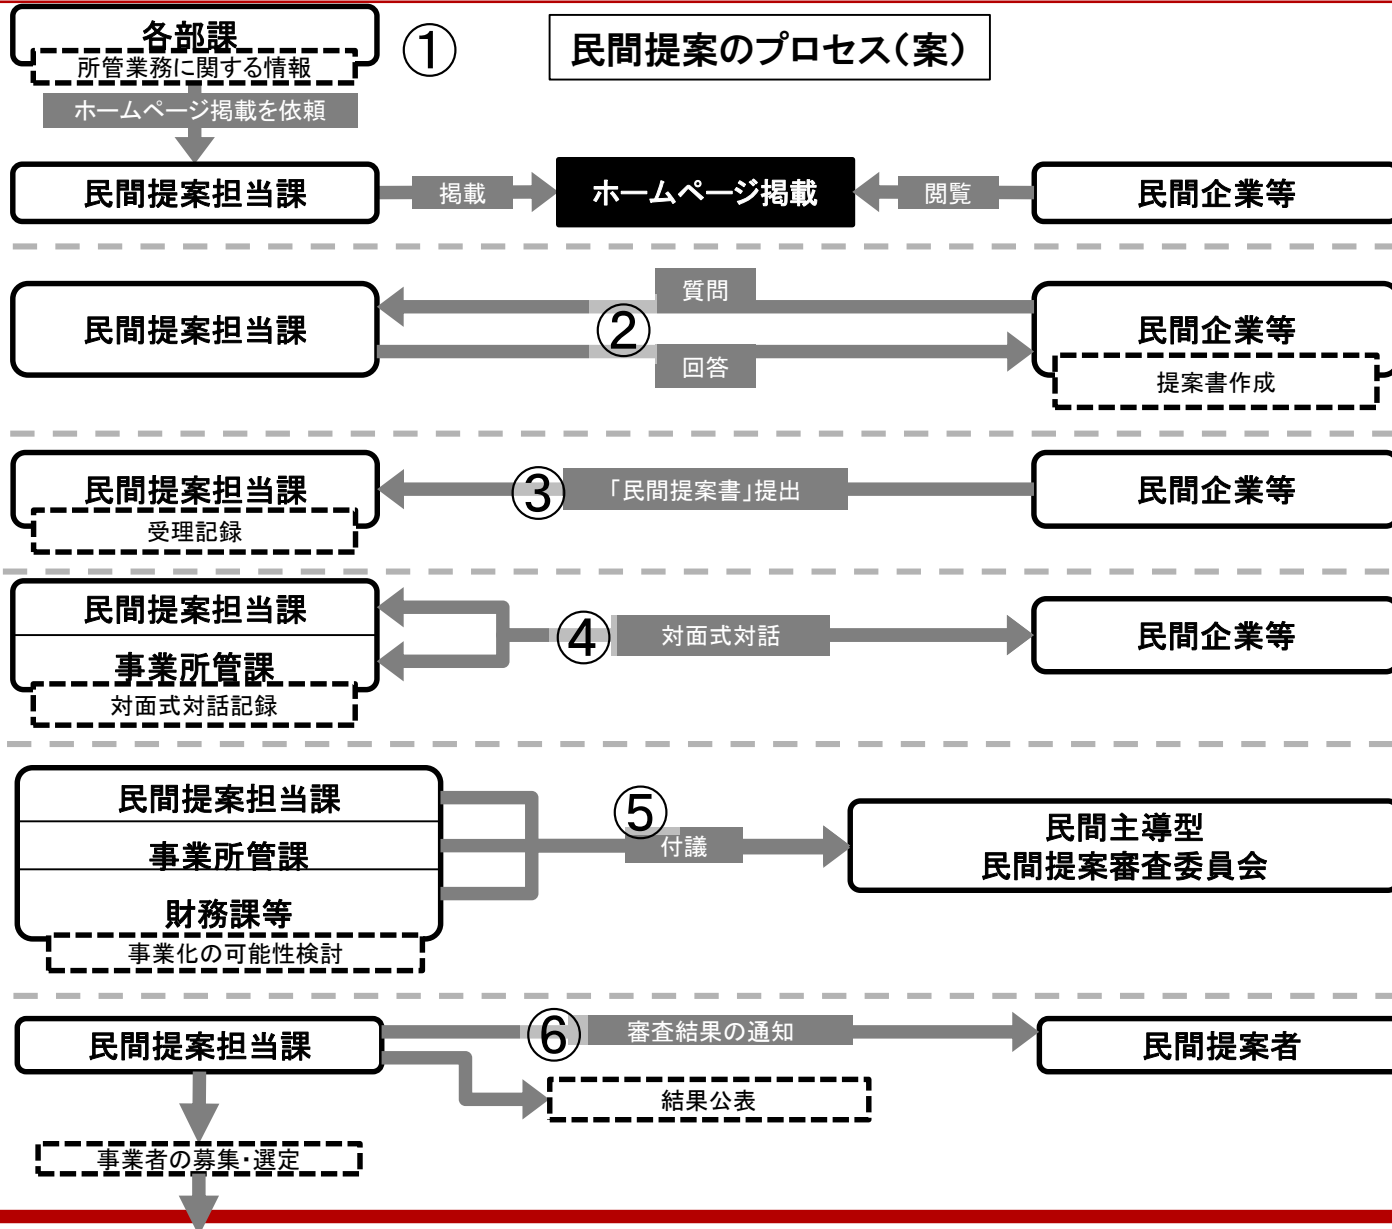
各部課
所管業務に関する情報
①
民間提案のプロセス(案)
ホームページ掲載を依頼
民間提案担当課
掲載
ホームページ掲載
閲覧
民間企業等

民間提案担当課
質問
②
回答
民間企業等
提案書作成

民間提案担当課
受理記録
③
「民間提案書」提出
民間企業等

民間提案担当課
事業所管課
対面式対話記録
④
対面式対話
民間企業等

民間提案担当課
事業所管課
財務課等
事業化の可能性検討
⑤
付議
民間主導型
民間提案審査委員会

民間提案担当課
⑥
審査結果の通知
民間提案者
結果公表
事業者の募集・選定